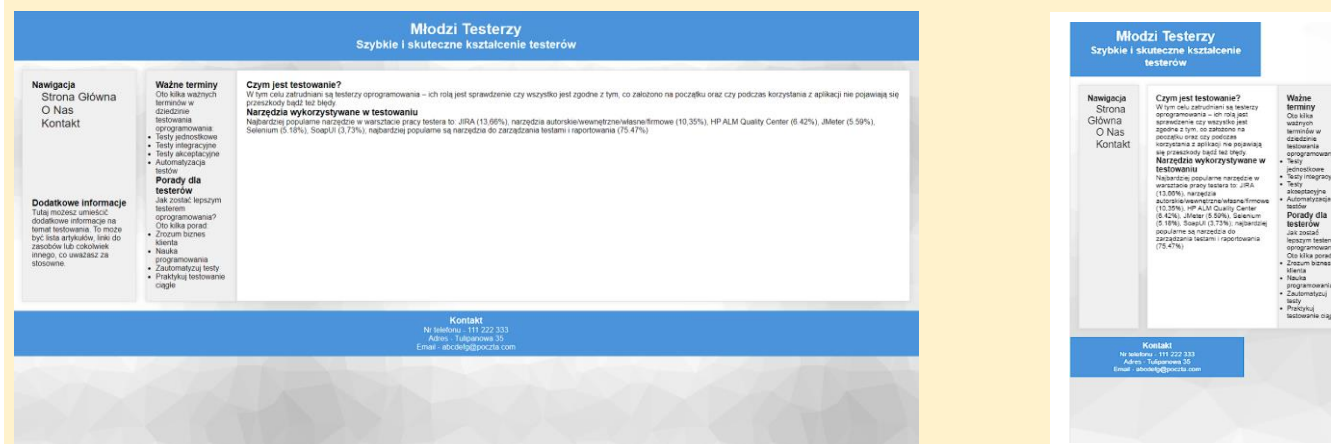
Młodzi Testerzy
Szybkie i skuteczne kształcenie testerów

Nawigacja
Strona Główna
O Nas
Kontakt

Dodatkowe informacje
Tutaj możesz umieścić dodatkowe informacje na temat testowania. To może być lista artykułów, linki do zasobów lub cokolwiek innego, co uważasz za stosowne.

Ważne terminy
Oto kilka ważnych terminów w dziedzinie testowania oprogramowania:
- Testy jednostkowe
- Testy integracyjne
- Testy akceptacyjne
- Automatyzacja testów

Porady dla testerów
Jak zostać lepszym testerem oprogramowania? Oto kilka porad:
- Zrozum biznes klienta
- Nauka programowania
- Zautomatyzuj testy
- Praktykuj testowanie ciągłe

Czym jest testowanie?
W tym celu zatrudniani są testerzy oprogramowania – ich rolą jest sprawdzenie czy wszystko jest zgodne z tym, co założono na początku oraz czy podczas korzystania z aplikacji nie pojawiają się przeszkody bądź też błędy.

Narzędzia wykorzystywane w testowaniu
Najbardziej popularne narzędzie w warsztacie pracy testera to: JIRA (13,66%), narzędzia autorskie/wewnętrzne/własne/firmowe (10,35%), HP ALM Quality Center (6.42%), JMeter (5.59%), Selenium (5.18%), SoapUI (3,73%); najbardziej popularne są narzędzia do zarządzania testami i raportowania (75.47%)

Kontakt
Nr telefonu - 111 222 333
Adres - Tulipanowa 35
Email - abcdefg@poczta.com

Młodzi Testerzy
Szybkie i skuteczne kształcenie testerów

Nawigacja
Strona Główna
O Nas
Kontakt

Czym jest testowanie?
W tym celu zatrudniani są testerzy oprogramowania – ich rolą jest sprawdzenie czy wszystko jest zgodne z tym, co założono na początku oraz czy podczas korzystania z aplikacji nie pojawiają się przeszkody bądź też błędy.

Narzędzia wykorzystywane w testowaniu
Najbardziej popularne narzędzie w warsztacie pracy testera to: JIRA (13,66%), narzędzia autorskie/wewnętrzne/własne/firmowe (10,35%), HP ALM Quality Center (6.42%), JMeter (5.59%), Selenium (5.18%), SoapUI (3,73%); najbardziej popularne są narzędzia do zarządzania testami i raportowania (75.47%)

Ważne terminy
Oto kilka ważnych terminów w dziedzinie testowania oprogramowan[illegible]
- Testy jednostkowe
- Testy integracy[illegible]
- Testy akceptacyjne
- Automatyzacja testów

Porady dla testerów
Jak zostać lepszym tester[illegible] oprogramowan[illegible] Oto kilka porad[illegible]
- Zrozum biznes klienta
- Nauka programowani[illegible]
- Zautomatyzuj testy
- Praktykuj testowanie ciąg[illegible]

Kontakt
Nr telefonu - 111 222 333
Adres - Tulipanowa 35
Email - abcdefg@poczta.com